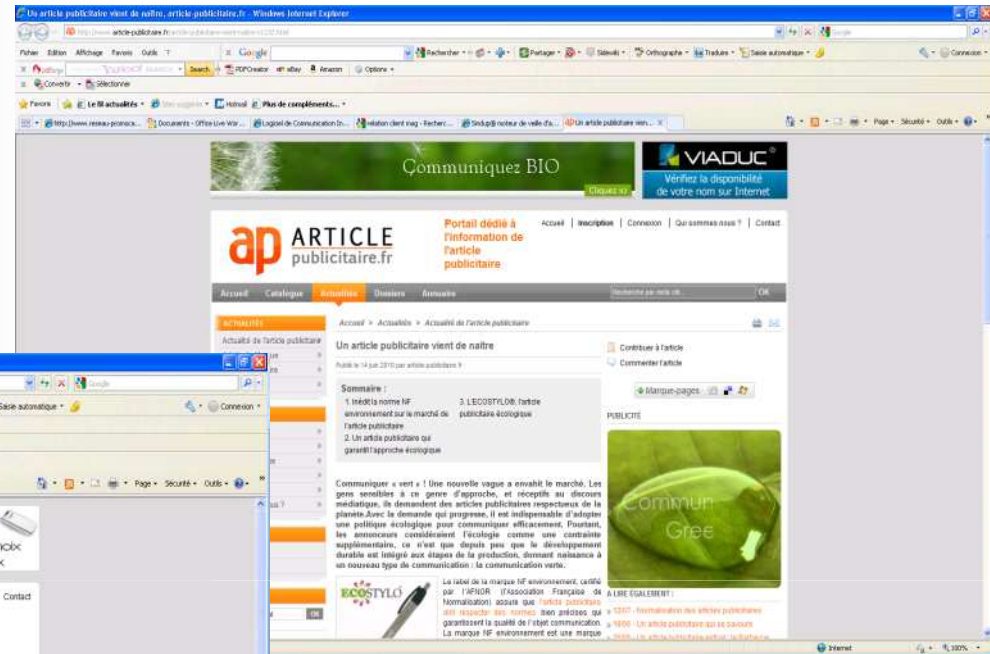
Un article publicitaire vient de naître, article-publicitaire.fr - Windows Internet Explorer

Fichier Edition Affichage Favoris Outils ?

Google

Rechercher · Partager · Sidewiki · Orthographe · Traduire · Saisie automatique ·

Connexion ·

Search · PDFCreator · eBay · Amazon · Options ·

Convertir · Sélectionner

Favoris · Le BI actualités · Plus de compléments... ·

Un article publicitaire vien...

Page · Sécurité · Outils ·

Communiquez BIO

Cliquez ici

VIADUC

Vérifiez la disponibilité de votre nom sur Internet

ap ARTICLE publicitaire.fr

Portail dédié à l'information de l'article publicitaire

Accueil | Inscription | Connexion | Qui sommes-nous ? | Contact

Accueil Catalogue Actualités Dossiers Annuaire

OK

ACTUALITÉS

Actualité de l'article publicitaire

Accueil > Actualités > Actualité de l'article publicitaire

Un article publicitaire vient de naître

Publié le 14 juin 2010 par article publicitaire

Sommaire :

1. Intégrant la norme NF environnement sur le marché de l'article publicitaire

2. Un article publicitaire qui garantit l'approche écologique

3. L'ECOSTYLO®, l'article publicitaire écologique

Contribuer à l'article

Commenter l'article

Marque-pages

PUBLICITÉ

Commun Green

Communiquer « vert » ! Une nouvelle vague a envahi le marché. Les gens sensibles à ce genre d'approche, et réceptifs au discours médiatique, ils demandent des articles publicitaires respectueux de la planète.Avec la demande qui progresse, il est indispensable d'adopter une politique écologique pour communiquer efficacement. Pourtant, les annonceurs considéraient l'écologie comme une contrainte supplémentaire, ce n'est que depuis peu que le développement durable est intégré aux étapes de la production, donnant naissance à un nouveau type de communication : la communication verte.

ECOSTYLO

Le label de la marque NF environnement, certifié par l'AFNOR (Association Française de Normalisation) assure que l'article publicitaire doit respecter des normes bien précises qui garantissent la qualité de l'objet communication. La marque NF environnement est une marque

A LIRE EGALEMENT :

Internet

100%

Saisie automatique ·

Connexion ·

Page · Sécurité · Outils ·

Contact

OK